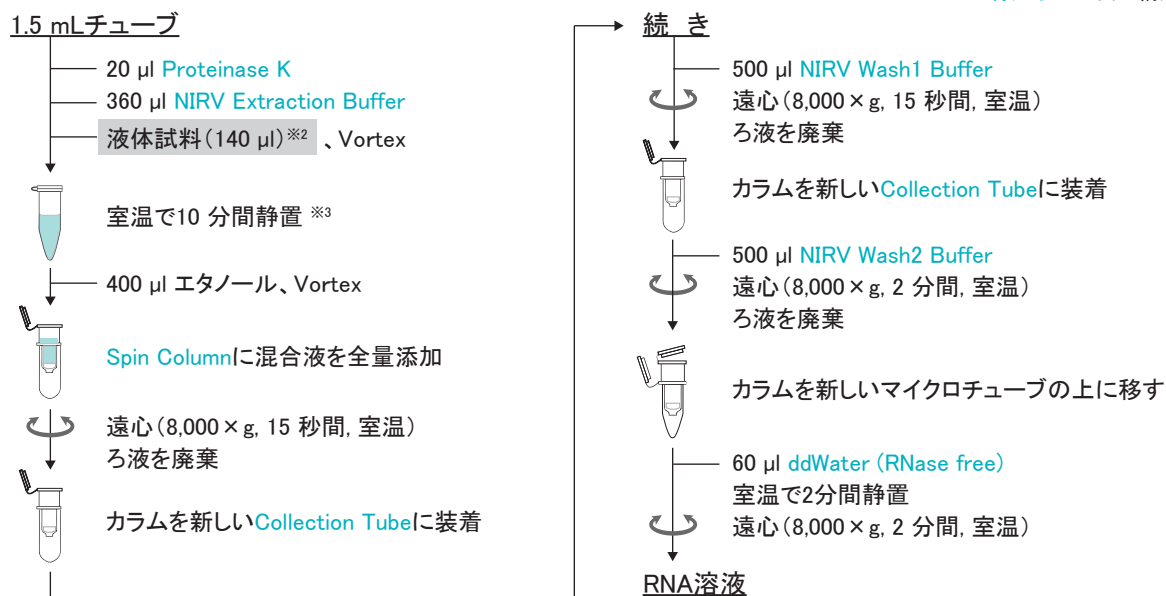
1.5 mLチューブ

20 µl Proteinase K
360 µl NIRV Extraction Buffer
液体試料(140 µl)※2 、Vortex

室温で10 分間静置 ※3

400 µl エタノール、Vortex

Spin Columnに混合液を全量添加

遠心(8,000 × g, 15 秒間, 室温)
ろ液を廃棄

カラムを新しいCollection Tubeに装着

続 き

500 µl NIRV Wash1 Buffer
遠心(8,000 × g, 15 秒間, 室温)
ろ液を廃棄

カラムを新しいCollection Tubeに装着

500 µl NIRV Wash2 Buffer
遠心(8,000 × g, 2 分間, 室温)
ろ液を廃棄

カラムを新しいマイクロチューブの上に移す

60 µl ddWater (RNase free)
室温で2分間静置
遠心(8,000 × g, 2 分間, 室温)

RNA溶液